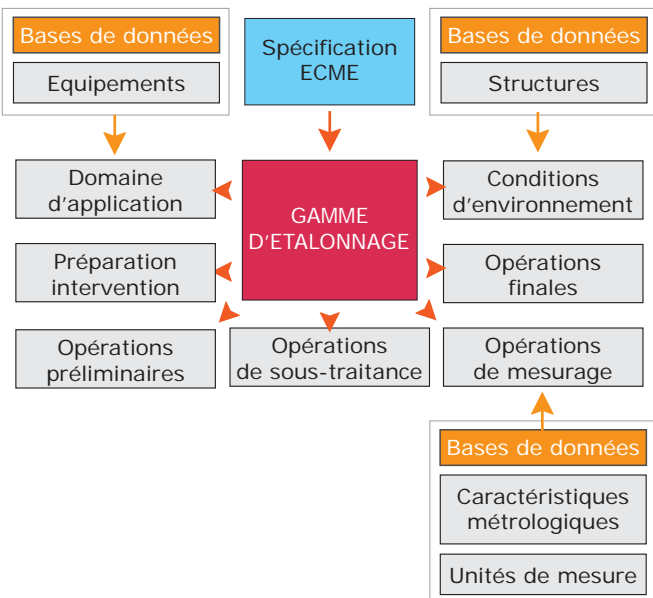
Bases de données

Equipements

Spécification ECME

Bases de données

Structures

Domaine d'application

GAMME D'ETALONNAGE

Conditions d'environnement

Préparation intervention

Opérations finales

Opérations préliminaires

Opérations de sous-traitance

Opérations de mesurage

Bases de données

Caractéristiques métrologiques

Unités de mesure